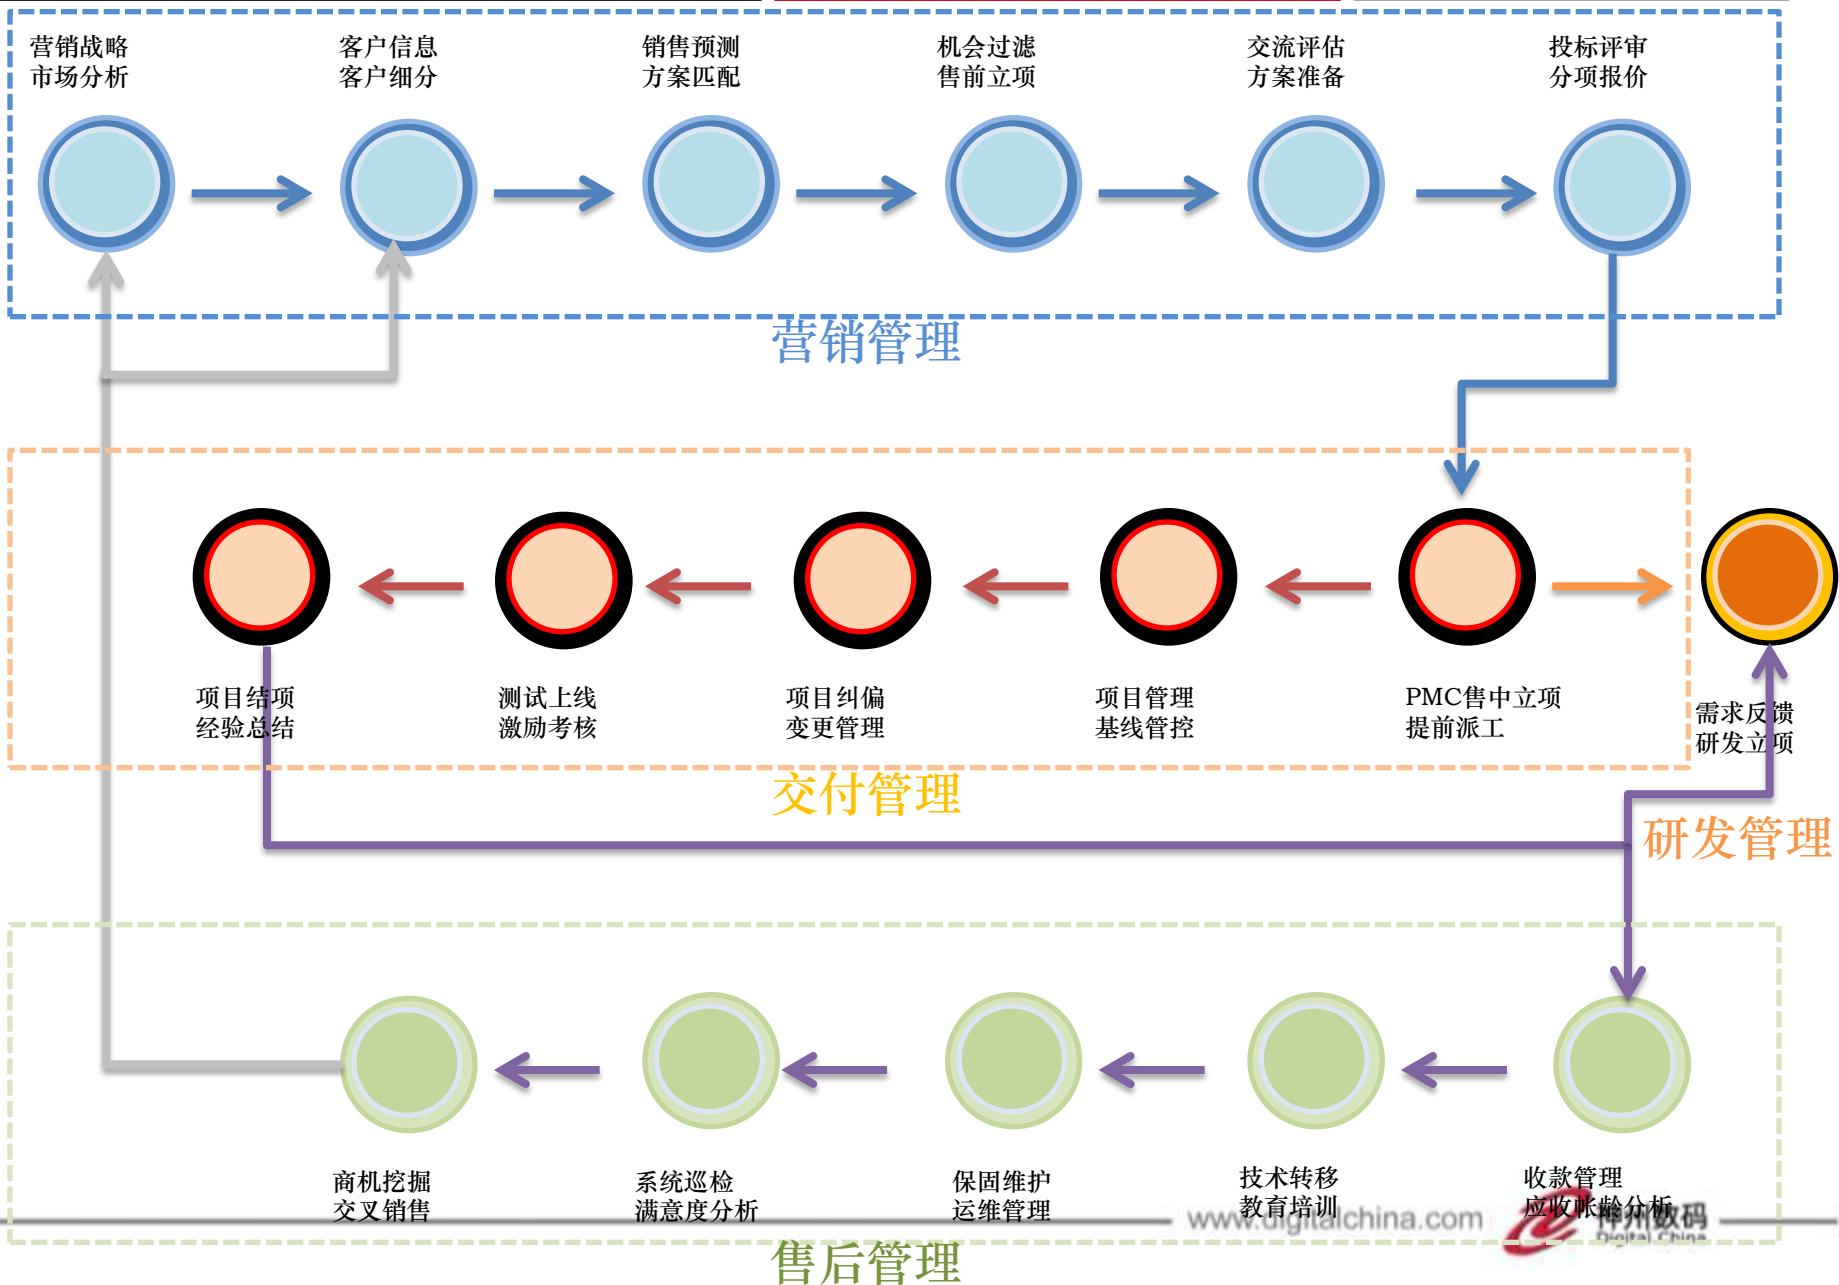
营销战略
市场分析

客户信息
客户细分

销售预测
方案匹配

机会过滤
售前立项

交流评估
方案准备

投标评审
分项报价

营销管理

项目结项
经验总结

测试上线
激励考核

项目纠偏
变更管理

项目管理
基线管控

PMC售中立项
提前派工

需求反馈
研发立项

交付管理

研发管理

商机挖掘
交叉销售

系统巡检
满意度分析

保固维护
运维管理

技术转移
教育培训

收款管理
应收帐龄分析

www.digitalchina.com
神州数码
Digital China

售后管理